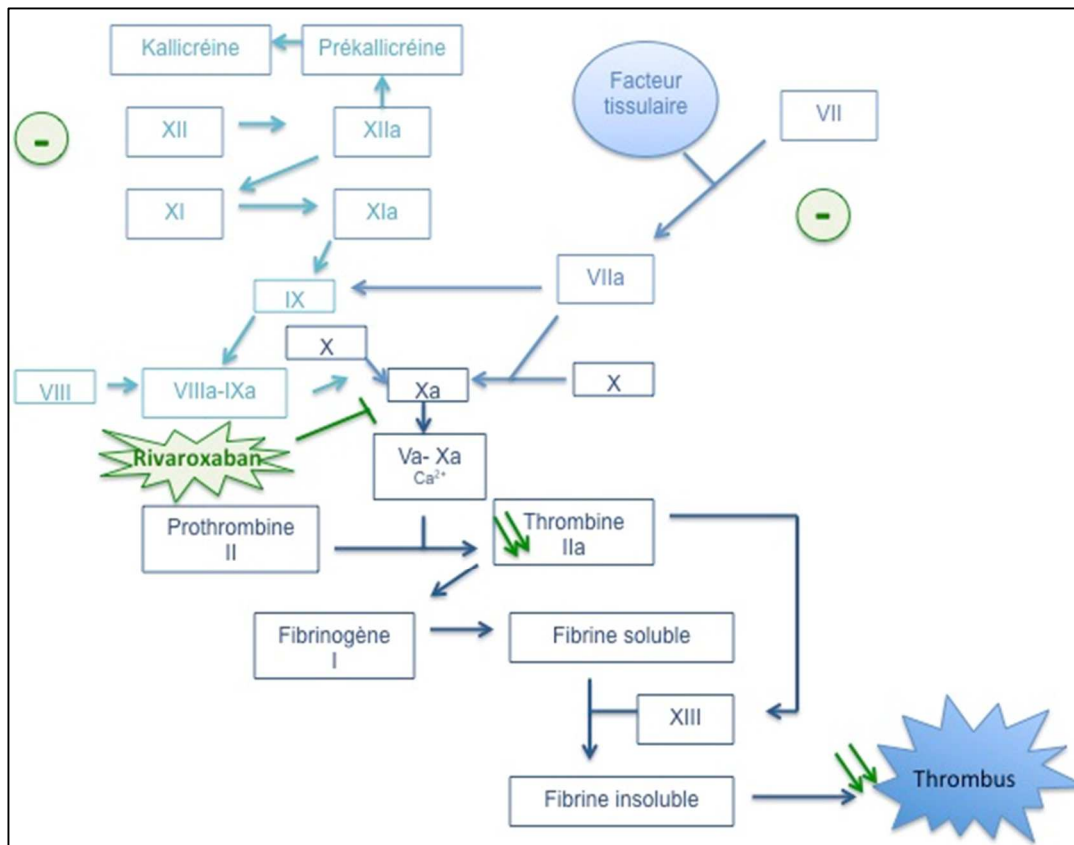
Kallicréine

Prékallicréine

Facteur tissulaire

VII

-

XII

XIIa

XI

XIa

-

VIIa

IX

X

VIII

VIIIa-IXa

Xa

X

Rivaroxaban

Va- Xa
$Ca^{2+}$

Prothrombine
II

Thrombine
IIa

Fibrinogène
I

Fibrine soluble

XIII

Fibrine insoluble

Thrombus